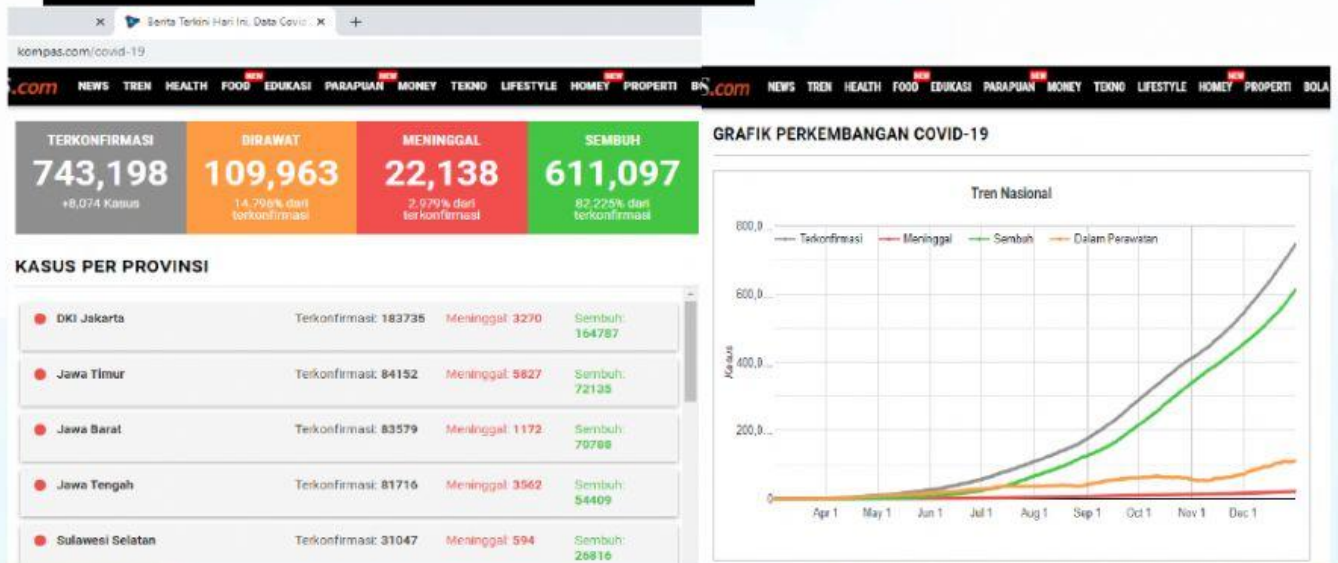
Berita Terkini Hari Ini, Data Covid ×

+

kompas.com/covid-19

.com NEWS TREN HEALTH FOOD NEW EDUKASI PARAPUAN NEW MONEY TEKNO LIFESTYLE HOMEY NEW PROPERTI B

| TERKONFIRMASI | DIRAWAT | MENINGGAL | SEMBUH |
|---|---|---|---|
| 743,198 | 109,963 | 22,138 | 611,097 |
| +8,074 Kasus | 14.796% dari terkonfirmasi | 2.979% dari terkonfirmasi | 82.225% dari terkonfirmasi |

KASUS PER PROVINSI

| | | | |
|---|---|---|---|
| DKI Jakarta | Terkonfirmasi: 183735 | Meninggal: 3270 | Sembuh: 164787 |
| Jawa Timur | Terkonfirmasi: 84152 | Meninggal: 5827 | Sembuh: 72135 |
| Jawa Barat | Terkonfirmasi: 83579 | Meninggal: 1172 | Sembuh: 70788 |
| Jawa Tengah | Terkonfirmasi: 81716 | Meninggal: 3562 | Sembuh: 54409 |
| Sulawesi Selatan | Terkonfirmasi: 31047 | Meninggal: 594 | Sembuh: 26816 |

.com NEWS TREN HEALTH FOOD NEW EDUKASI PARAPUAN NEW MONEY TEKNO LIFESTYLE HOMEY NEW PROPERTI BOLA

GRAFIK PERKEMBANGAN COVID-19

Tren Nasional

Terkonfirmasi Meninggal Sembuh Dalam Perawatan

800,0... 600,0... 400,0... 200,0... 0

Kasus

Apr 1 May 1 Jun 1 Jul 1 Aug 1 Sep 1 Oct 1 Nov 1 Dec 1